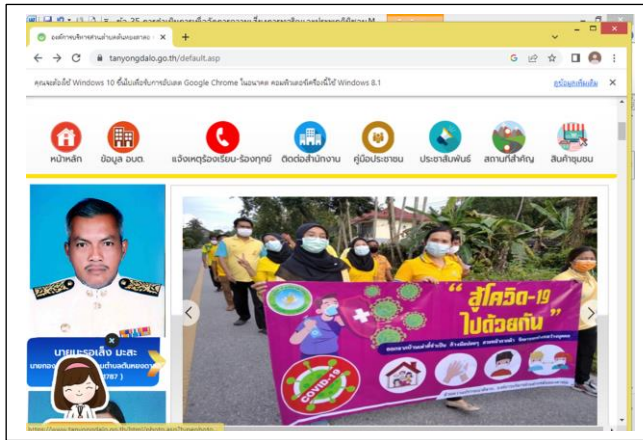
องค์การบริหารส่วนตำบลตันหยงดาลอ
tanyongdalo.go.th/default.asp

คุณจะต้องใช้ Windows 10 ขึ้นไปเพื่อรับการอัปเดต Google Chrome ในอนาคต คอมพิวเตอร์เครื่องนี้ใช้ Windows 8.1 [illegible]

หน้าหลัก
ข้อมูล อบต.
แจ้งเหตุร้องเรียน-ร้องทุกข์
ติดต่อสำนักงาน
คู่มือประชาชน
ประชาสัมพันธ์
สถานที่สำคัญ
สินค้าชุมชน

นายมะรอเซ็ง มะสะ
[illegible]

"สู้โควิด-19 ไปด้วยกัน"
COVID-19
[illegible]